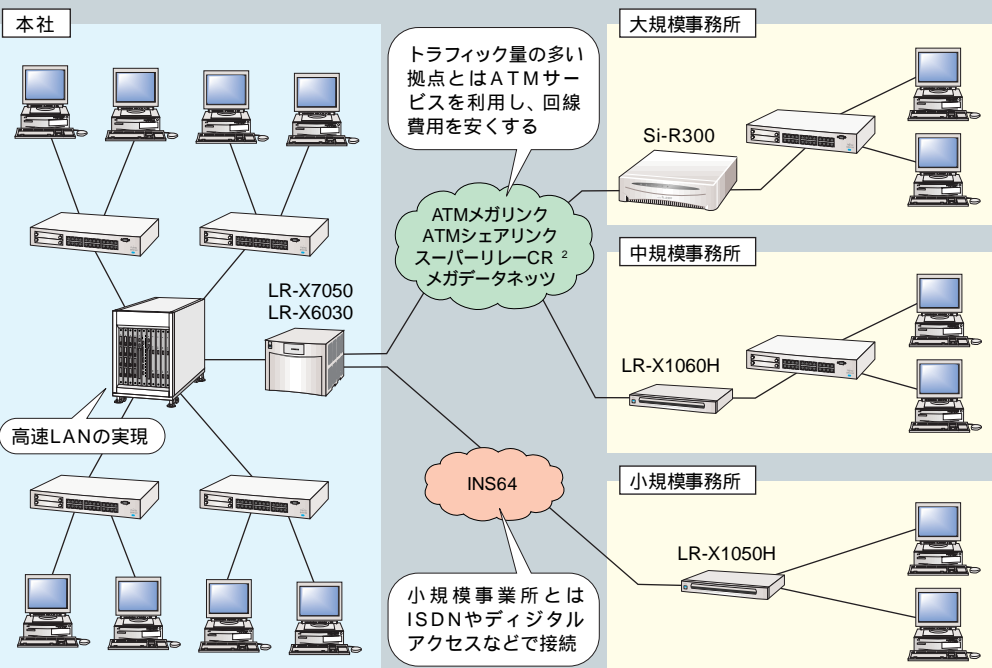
本社

トラフィック量の多い拠点とはATMサービスを利用し、回線費用を安くする

大規模事務所

Si-R300

ATMメガリンク
ATMシェアリンク
スーパーリレーCR $^2$
メガデータネッツ

LR-X7050
LR-X6030

中規模事務所

LR-X1060H

高速LANの実現

INS64

小規模事務所

LR-X1050H

小規模事業所とはISDNやディジタルアクセスなどで接続